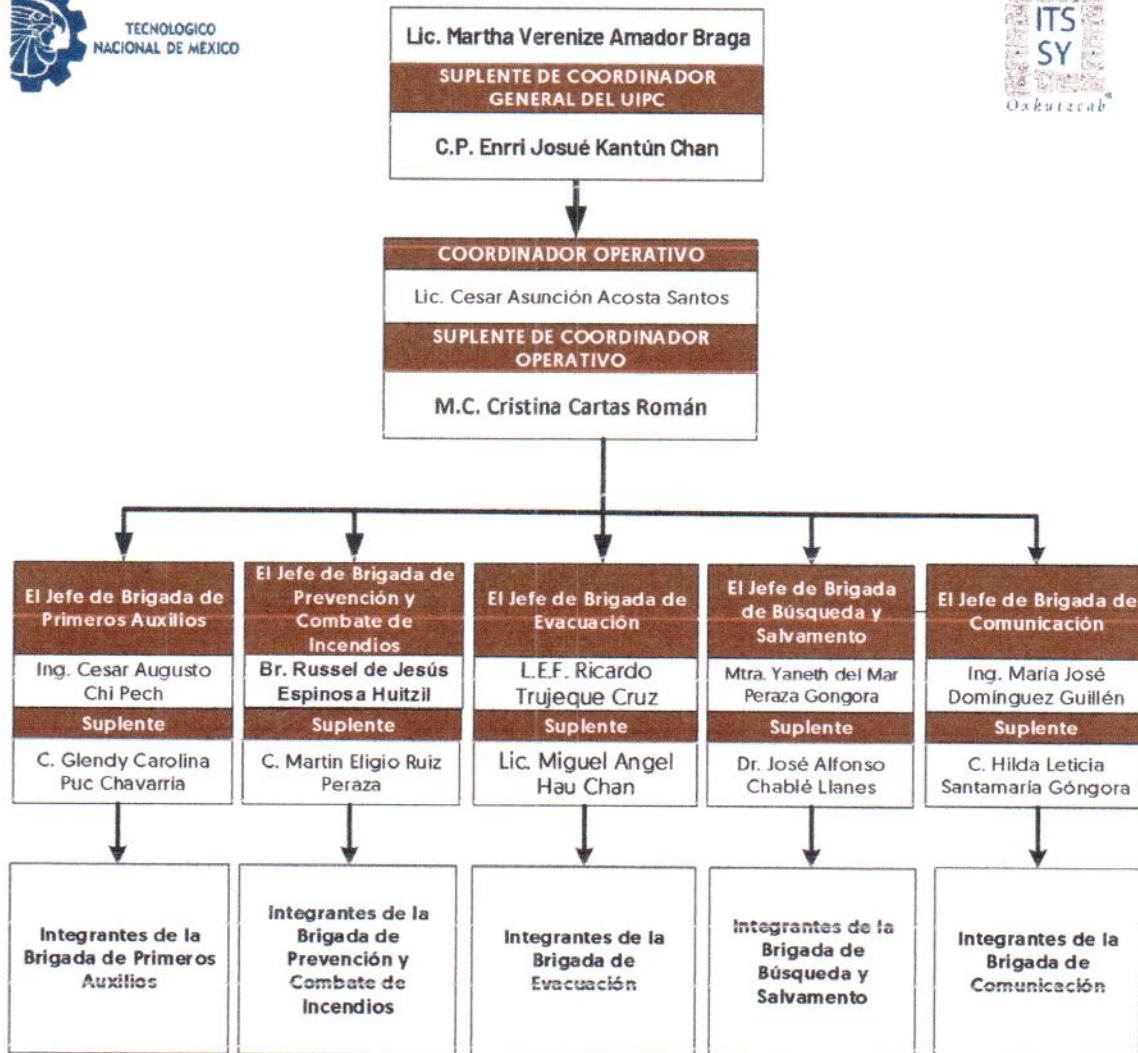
TECNOLOGICO NACIONAL DE MÉXICO

ITS SY Oxkutzcab

Lic. Martha Verenize Amador Braga

SUPLENTE DE COORDINADOR GENERAL DEL UIPC

C.P. Enrri Josué Kantún Chan

COORDINADOR OPERATIVO

Lic. Cesar Asunción Acosta Santos

SUPLENTE DE COORDINADOR OPERATIVO

M.C. Cristina Cartas Román

El Jefe de Brigada de Primeros Auxilios

Ing. Cesar Augusto Chi Pech

Suplente

C. Glendy Carolina Puc Chavarría

Integrantes de la Brigada de Primeros Auxilios

El Jefe de Brigada de Prevención y Combate de Incendios

Br. Russel de Jesús Espinosa Huitzil

Suplente

C. Martin Eligio Ruiz Peraza

Integrantes de la Brigada de Prevención y Combate de Incendios

El Jefe de Brigada de Evacuación

L.E.F. Ricardo Trujeque Cruz

Suplente

Lic. Miguel Angel Hau Chan

Integrantes de la Brigada de Evacuación

El Jefe de Brigada de Búsqueda y Salvamento

Mtra. Yaneth del Mar Peraza Gongora

Suplente

Dr. José Alfonso Chablé Llanes

Integrantes de la Brigada de Búsqueda y Salvamento

El Jefe de Brigada de Comunicación

Ing. María José Domínguez Guillén

Suplente

C. Hilda Leticia Santamaría Góngora

Integrantes de la Brigada de Comunicación